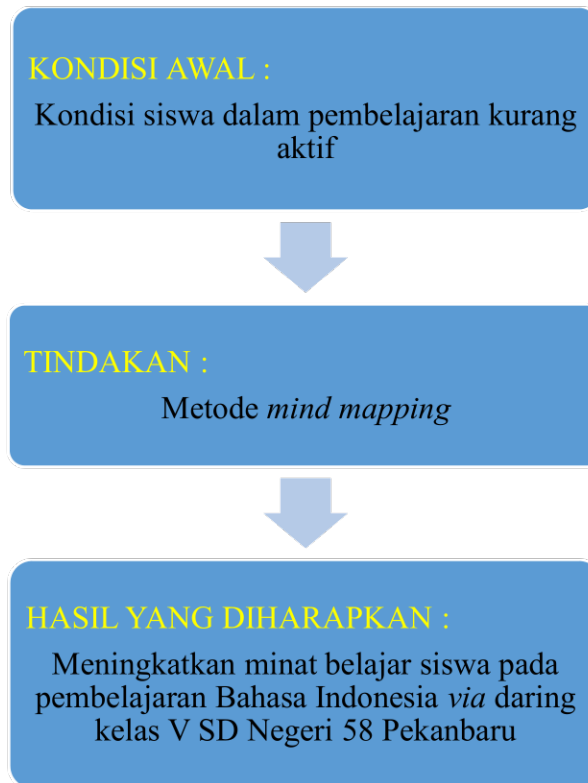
KONDISI AWAL :

Kondisi siswa dalam pembelajaran kurang aktif

TINDAKAN :

Metode *mind mapping*

HASIL YANG DIHARAPKAN :

Meningkatkan minat belajar siswa pada pembelajaran Bahasa Indonesia *via* daring kelas V SD Negeri 58 Pekanbaru